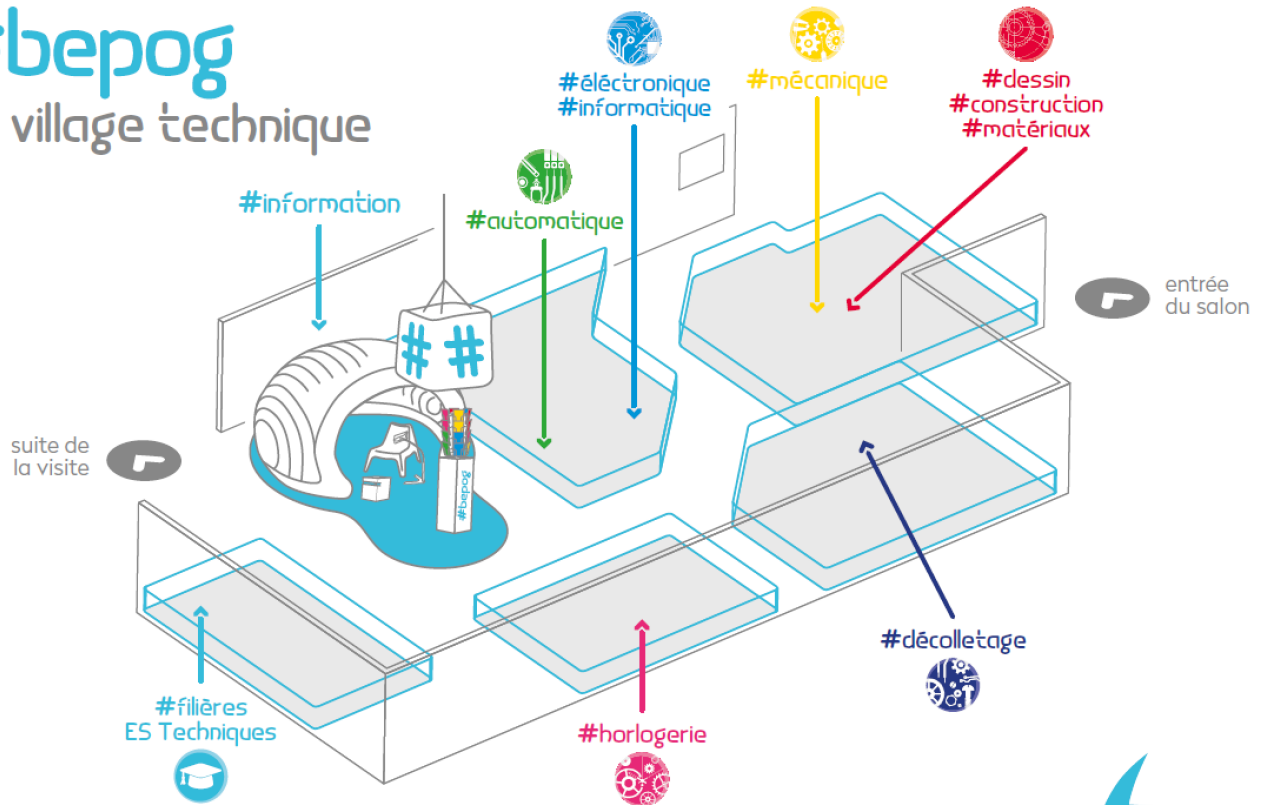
bepog
village technique

#information

#automatique

#électronique
#informatique

#mécanique

#dessin
#construction
#matériaux

entrée
du salon

##

#bepog

suite de
la visite

#filières
ES Techniques

#horlogerie

#décolletage